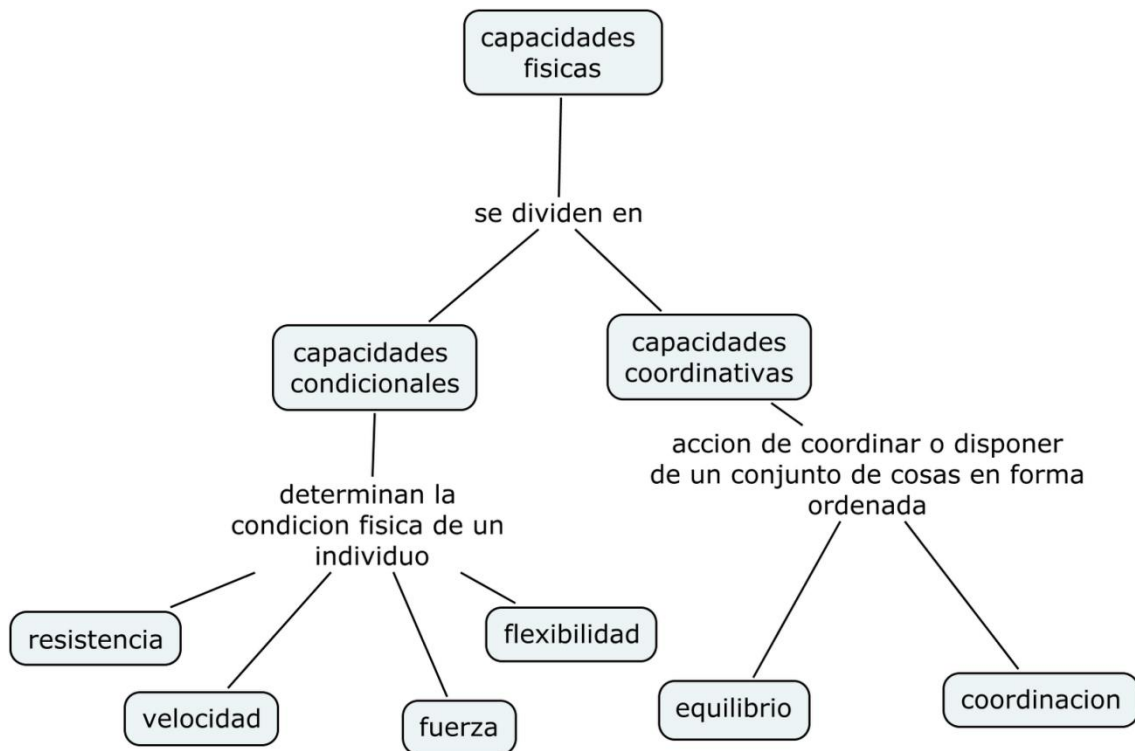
capacidades fisicas

se dividen en

capacidades condicionales

capacidades coordinativas

determinan la condicion fisica de un individuo

accion de coordinar o disponer de un conjunto de cosas en forma ordenada

resistencia

flexibilidad

velocidad

fuerza

equilibrio

coordinacion